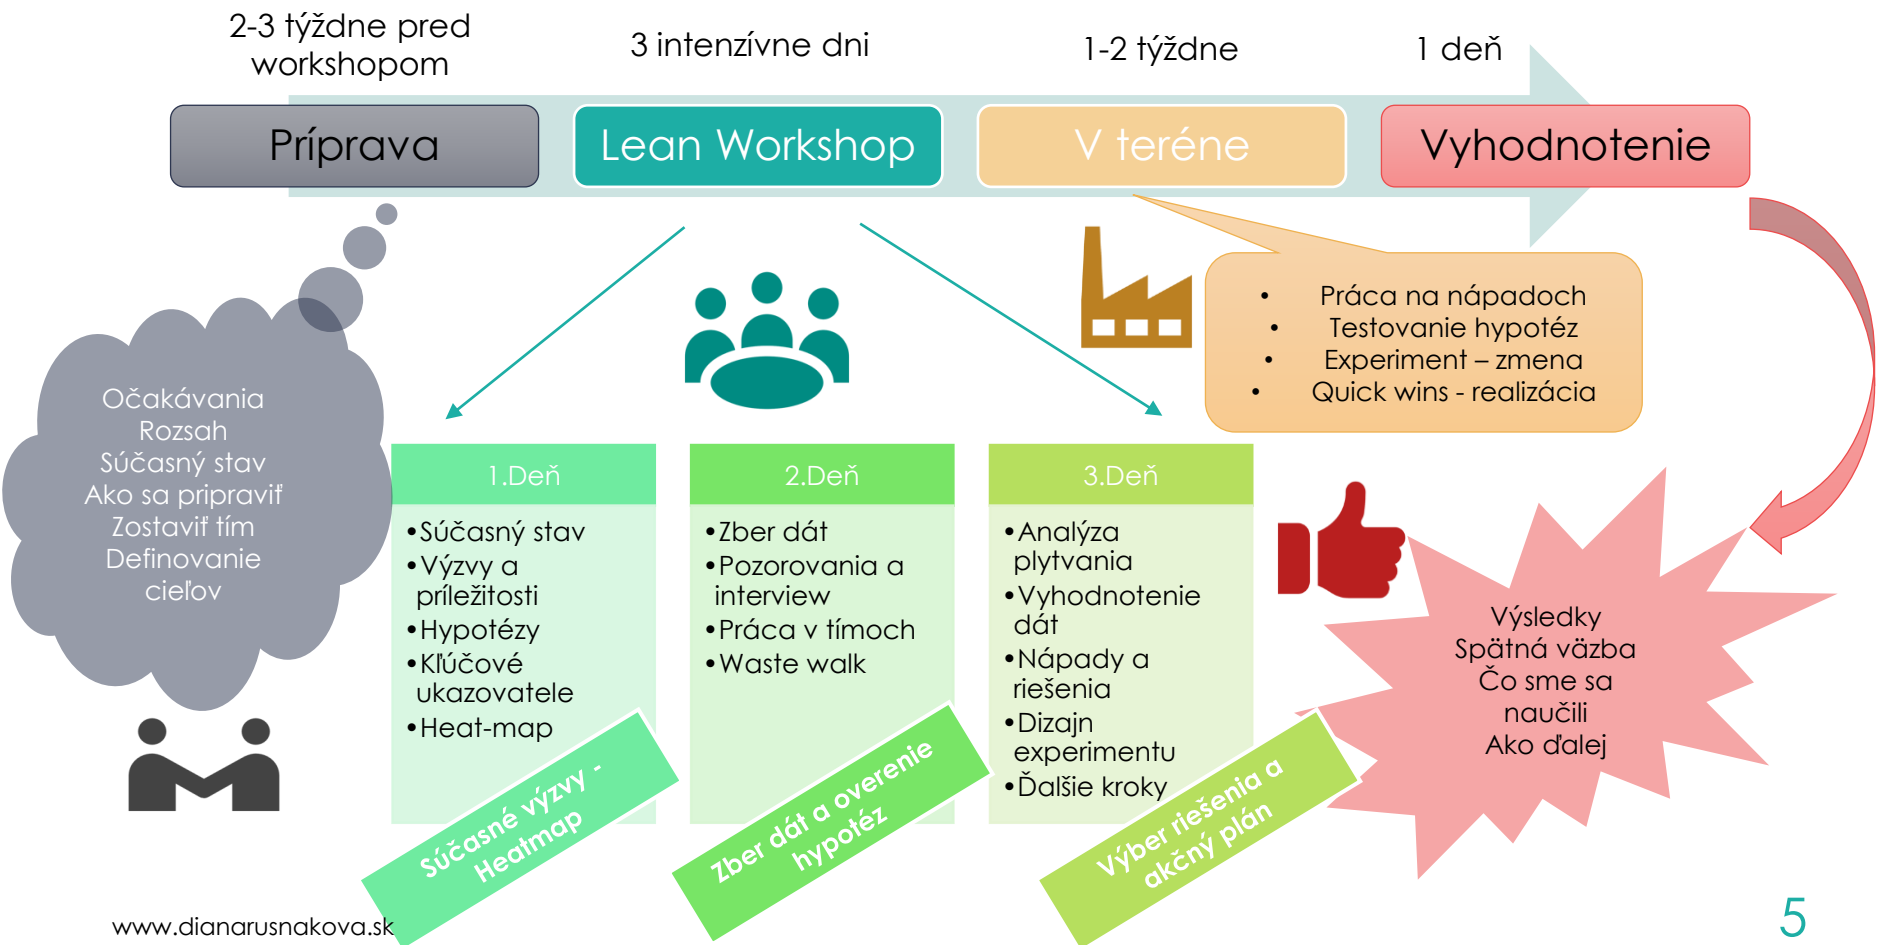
2-3 týždne pred workshopom

3 intenzívne dni

1-2 týždne

1 deň

Príprava

Lean Workshop

V teréne

Vyhodnotenie

Očakávania
Rozsah
Súčasný stav
Ako sa pripraviť
Zostaviť tím
Definovanie cieľov

• Práca na nápadoch
• Testovanie hypotéz
• Experiment – zmena
• Quick wins - realizácia

1.Deň

• Súčasný stav
• Výzvy a príležitosti
• Hypotézy
• Kľúčové ukazovatele
• Heat-map

2.Deň

• Zber dát
• Pozorovania a interview
• Práca v tímoch
• Waste walk

3.Deň

• Analýza plytvania
• Vyhodnotenie dát
• Nápady a riešenia
• Dizajn experimentu
• Ďalšie kroky

Výsledky
Spätná väzba
Čo sme sa naučili
Ako ďalej

Súčasné výzvy - Heatmap

Zber dát a overenie hypotéz

Výber riešenia a akčný plán

www.dianarusnakova.sk

5